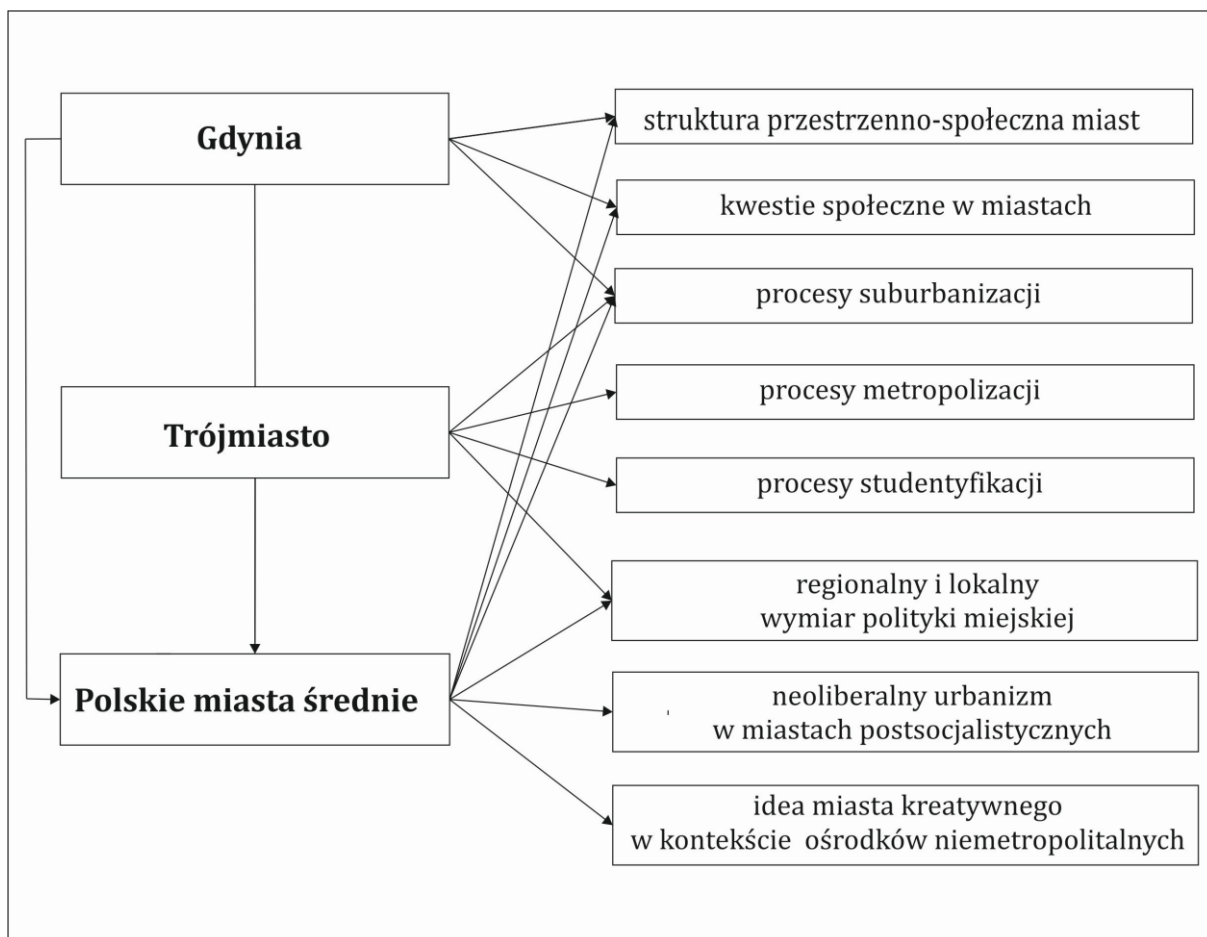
Gdynia

Trójmiasto

Polskie miasta średnie

struktura przestrzenno-społeczna miast

kwestie społeczne w miastach

procesy suburbanizacji

procesy metropolizacji

procesy studentyfikacji

regionalny i lokalny wymiar polityki miejskiej

neoliberalny urbanizm w miastach postsocjalistycznych

idea miasta kreatywnego w kontekście ośrodków niemetropolitalnych